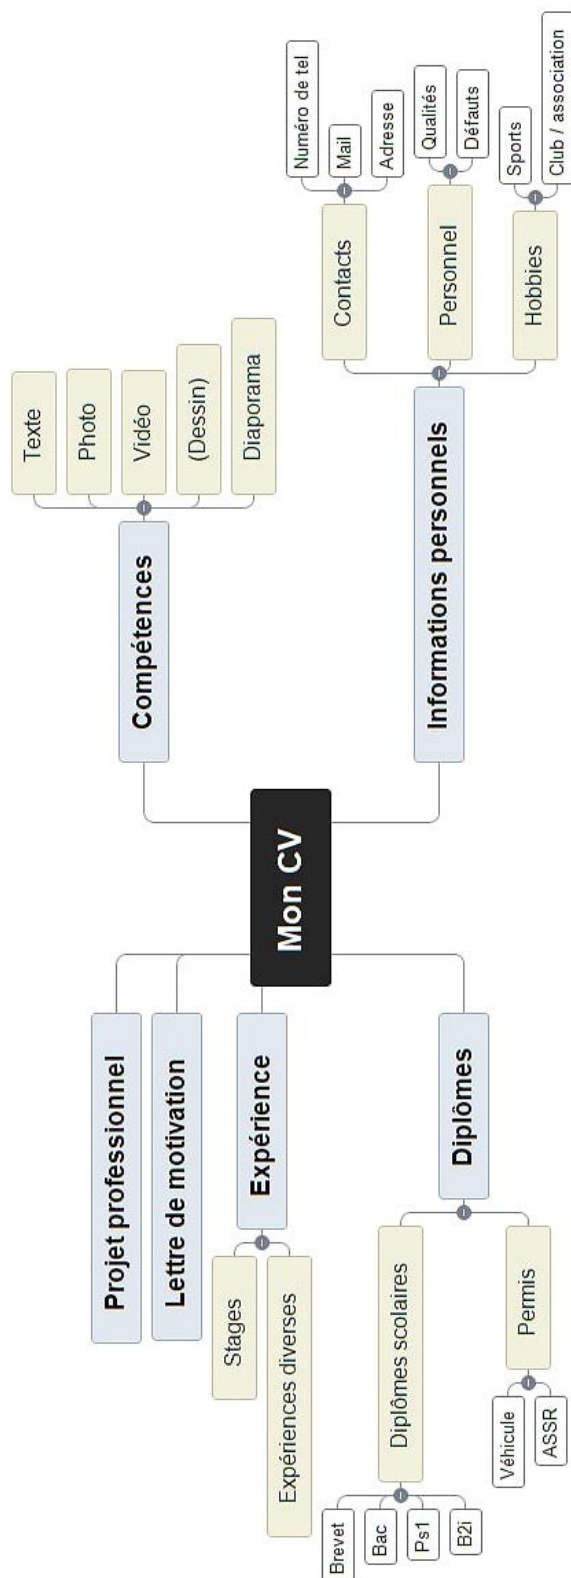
Mon CV

Compétences
Texte
Photo
Vidéo
(Dessin)
Diaporama

Informations personnels
Contacts
Numéro de tel
Mail
Adresse
Personnel
Qualités
Défauts
Hobbies
Sports
Club / association

Projet professionnel

Lettre de motivation

Expérience
Stages
Expériences diverses

Diplômes
Diplômes scolaires
Brevet
Bac
Ps1
B2i
Permis
Véhicule
ASSR